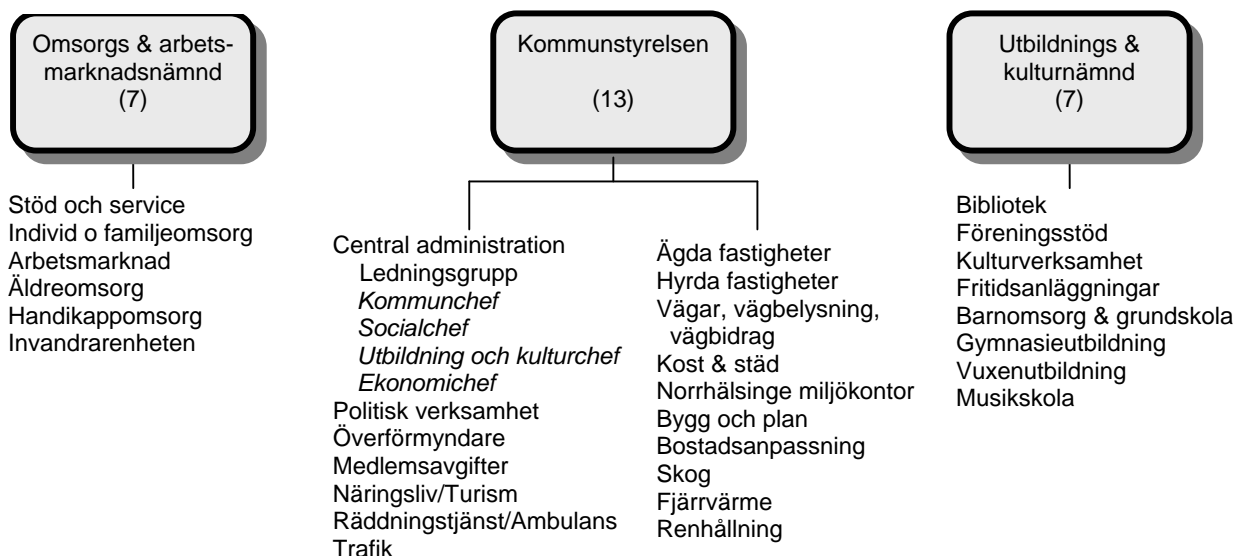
Omsorgs & arbetsmarknadsnämnd
(7)

Kommunstyrelsen
(13)

Utbildnings & kulturnämnd
(7)

Stöd och service
Individ o familjeomsorg
Arbetsmarknad
Äldreomsorg
Handikappomsorg
Invandrarenheten

Central administration
Ledningsgrupp
*Kommunchef*
*Socialchef*
*Utbildning och kulturchef*
*Ekonomichef*
Politisk verksamhet
Överförmyndare
Medlemsavgifter
Näringsliv/Turism
Räddningstjänst/Ambulans
Trafik

Ägda fastigheter
Hyrda fastigheter
Vägar, vägbelysning, vägbidrag
Kost & städ
Norrhälsinge miljökontor
Bygg och plan
Bostadsanpassning
Skog
Fjärrvärme
Renhållning

Bibliotek
Föreningsstöd
Kulturverksamhet
Fritidsanläggningar
Barnomsorg & grundskola
Gymnasieutbildning
Vuxenutbildning
Musikskola